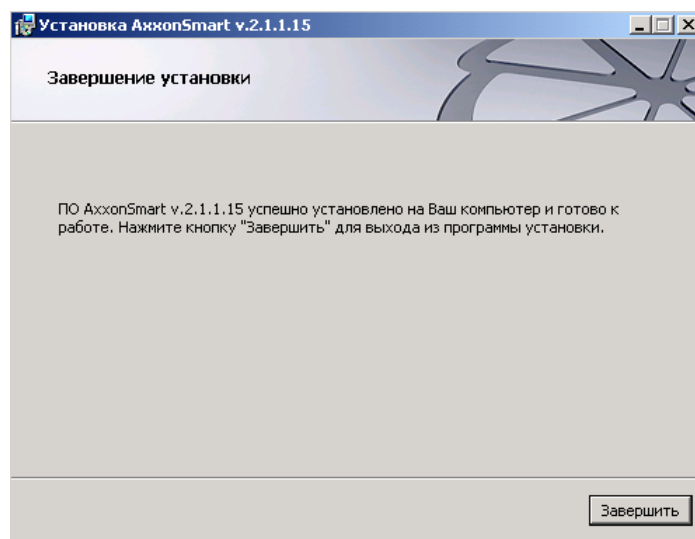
Установка AxxonSmart v.2.1.1.15

Завершение установки

ПО AxxonSmart v.2.1.1.15 успешно установлено на Ваш компьютер и готово к работе. Нажмите кнопку "Завершить" для выхода из программы установки.

Завершить